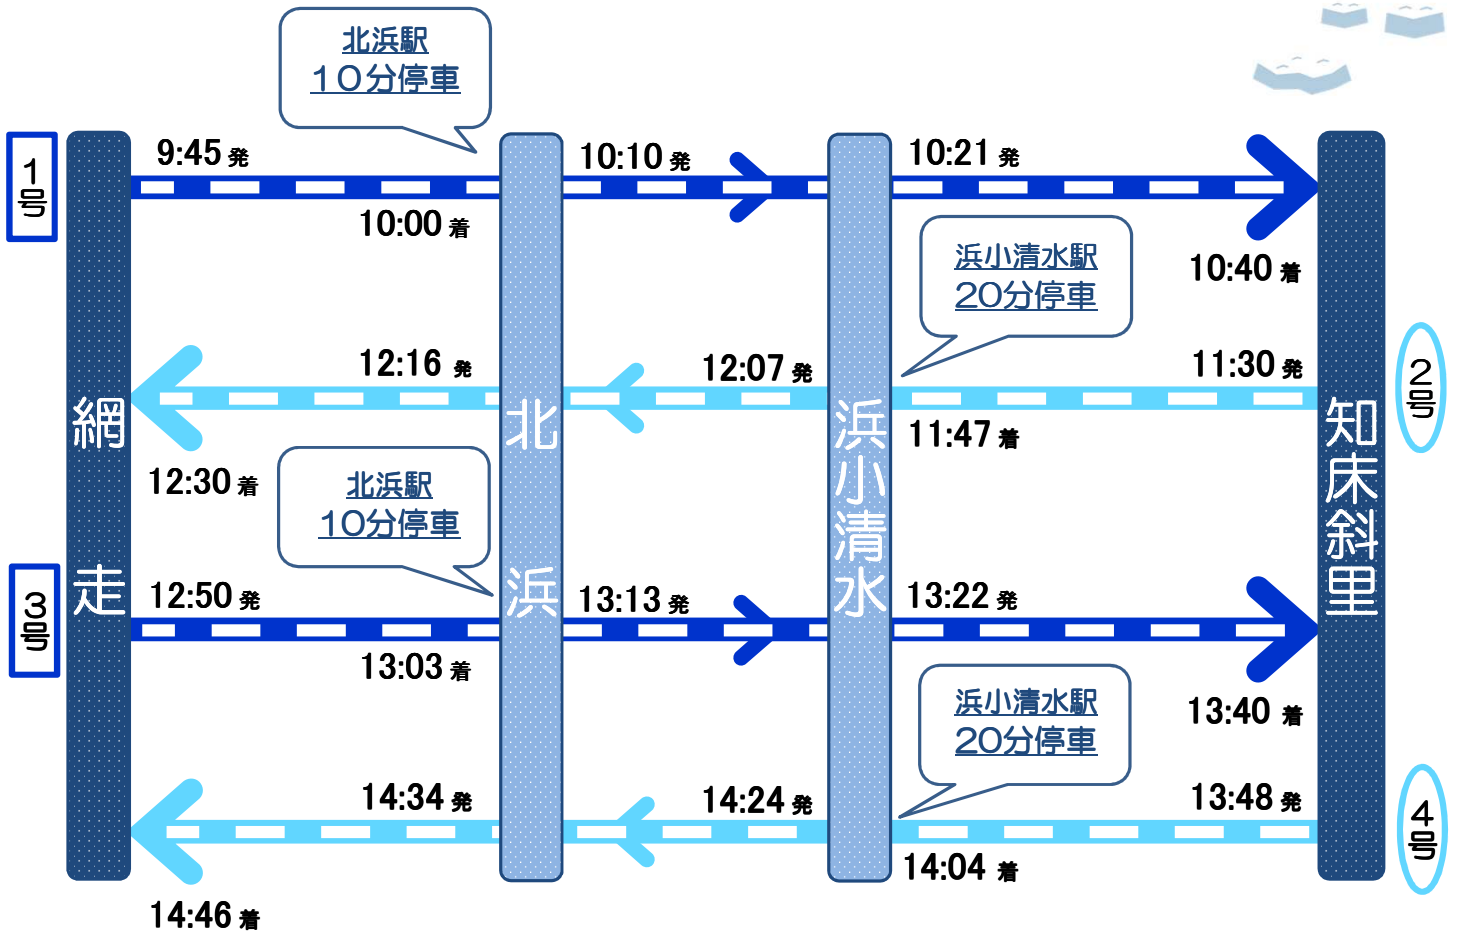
北浜駅
10分停車

1号

9:45 発
10:00 着
10:10 発
10:21 発
10:40 着

浜小清水駅
20分停車

2号

11:30 発
11:47 着
12:07 発
12:16 発
12:30 着

網走

北浜

浜小清水

知床斜里

北浜駅
10分停車

3号

12:50 発
13:03 着
13:13 発
13:22 発
13:40 着

浜小清水駅
20分停車

4号

13:48 発
14:04 着
14:24 発
14:34 発
14:46 着